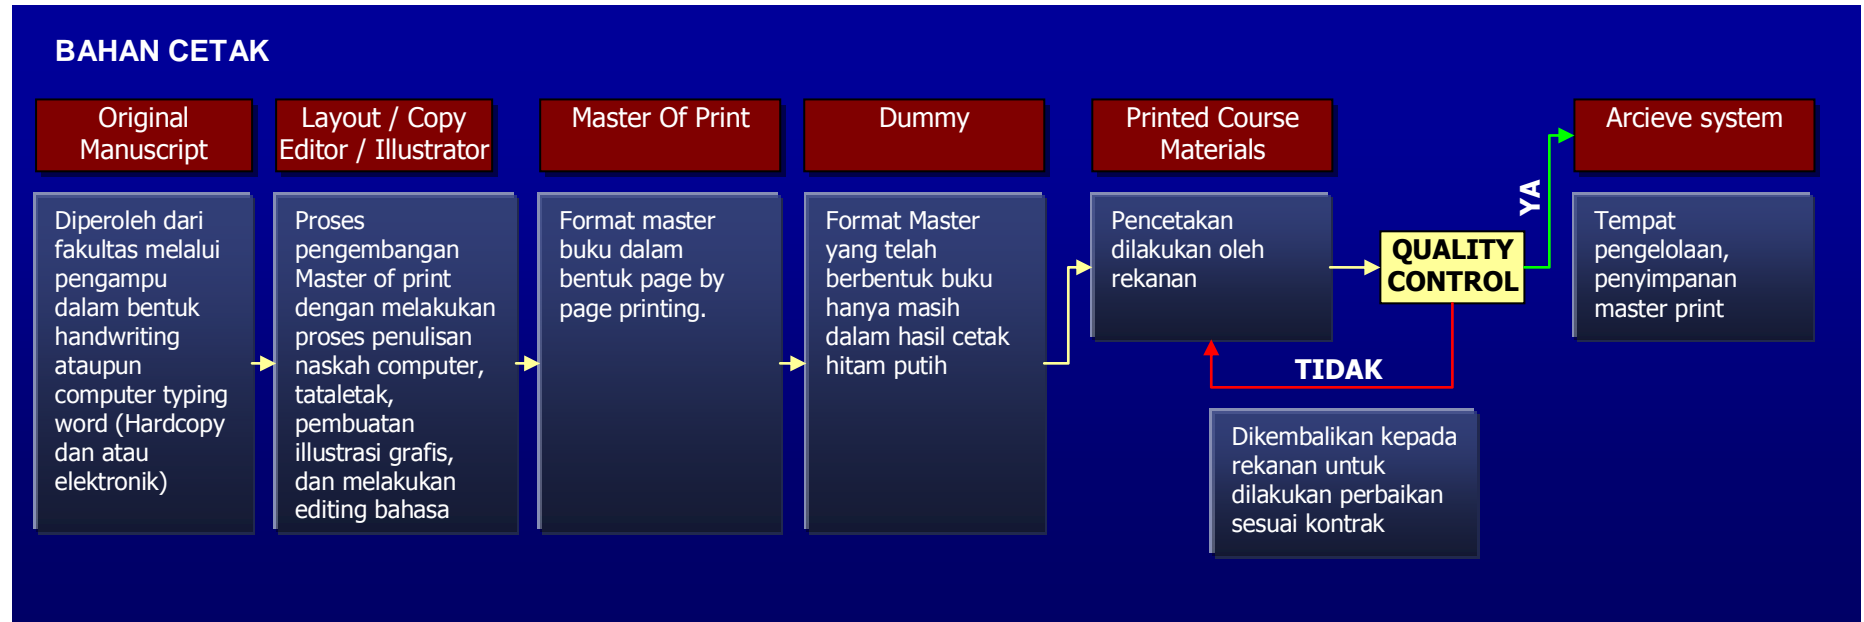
BAHAN CETAK

Original Manuscript

Diperoleh dari fakultas melalui pengampu dalam bentuk handwriting ataupun computer typing word (Hardcopy dan atau elektronik)

Layout / Copy Editor / Illustrator

Proses pengembangan Master of print dengan melakukan proses penulisan naskah computer, tataletak, pembuatan illustrasi grafis, dan melakukan editing bahasa

Master Of Print

Format master buku dalam bentuk page by page printing.

Dummy

Format Master yang telah berbentuk buku hanya masih dalam hasil cetak hitam putih

Printed Course Materials

Pencetakan dilakukan oleh rekanan

QUALITY CONTROL

YA

TIDAK

Dikembalikan kepada rekanan untuk dilakukan perbaikan sesuai kontrak

Arcieve system

Tempat pengelolaan, penyimpanan master print